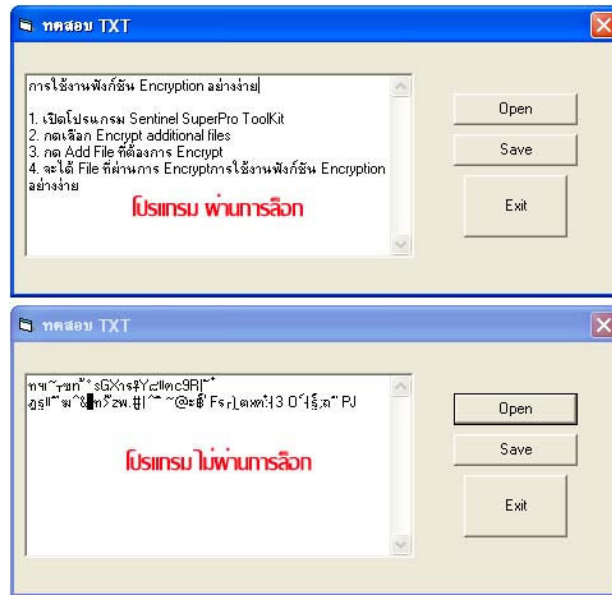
ทดสอบ TXT

การใช้งานฟังก์ชัน Encryption อย่างง่าย

1. เปิดโปรแกรม Sentinel SuperPro ToolKit
2. กดเลือก Encrypt additional files
3. กด Add File ที่ต้องการ Encrypt
4. จะได้ File ที่ผ่านการ Encryptการใช้งานฟังก์ชัน Encryption อย่างง่าย

โปรแกรม ผ่านการล็อก

Open

Save

Exit

ทดสอบ TXT

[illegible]

โปรแกรม ไม่ผ่านการล็อก

Open

Save

Exit